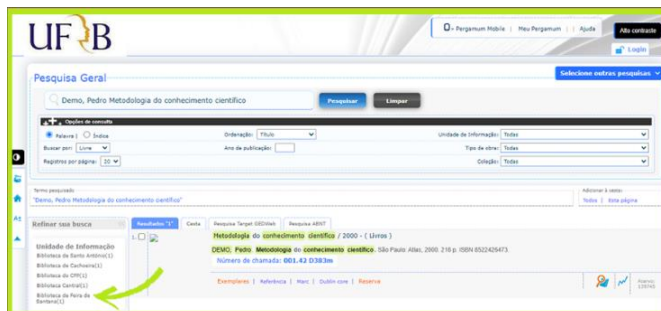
UFRB

Pergamum Mobile | Meu Pergamum | Ajuda

Alto contraste

Login

Pesquisa Geral

Selecione outras pesquisas

Demo, Pedro Metodologia do conhecimento científico

Pesquisar

Limpar

Opções de consulta

Palavra | Índice

Ordenação: Título

Unidade de Informação: Todas

Buscar por: Livre

Ano de publicação:

Tipo de obra: Todas

Registros por página: 20

Coleção: Todas

Termo pesquisado

"Demo, Pedro Metodologia do conhecimento científico"

Adicionar à cesta:

Todos | Esta página

Refinar sua busca

Resultados "1"

Cesta

Pesquisa Target GEDWeb

Pesquisa ABNT

Unidade de Informação

Biblioteca de Santo Antônio(1)

Biblioteca de Cachoeira(1)

Biblioteca do CFP(1)

Biblioteca Central(1)

Biblioteca de Feira de Santana(1)

1.

Metodologia do conhecimento científico / 2000 - ( Livros )

DEMO, Pedro. Metodologia do conhecimento científico. São Paulo: Atlas, 2000. 216 p. ISBN 8522426473.

Número de chamada: 001.42 D383m

Exemplares | Referência | Marc | Dublin core | Reserva

Acervo 139745